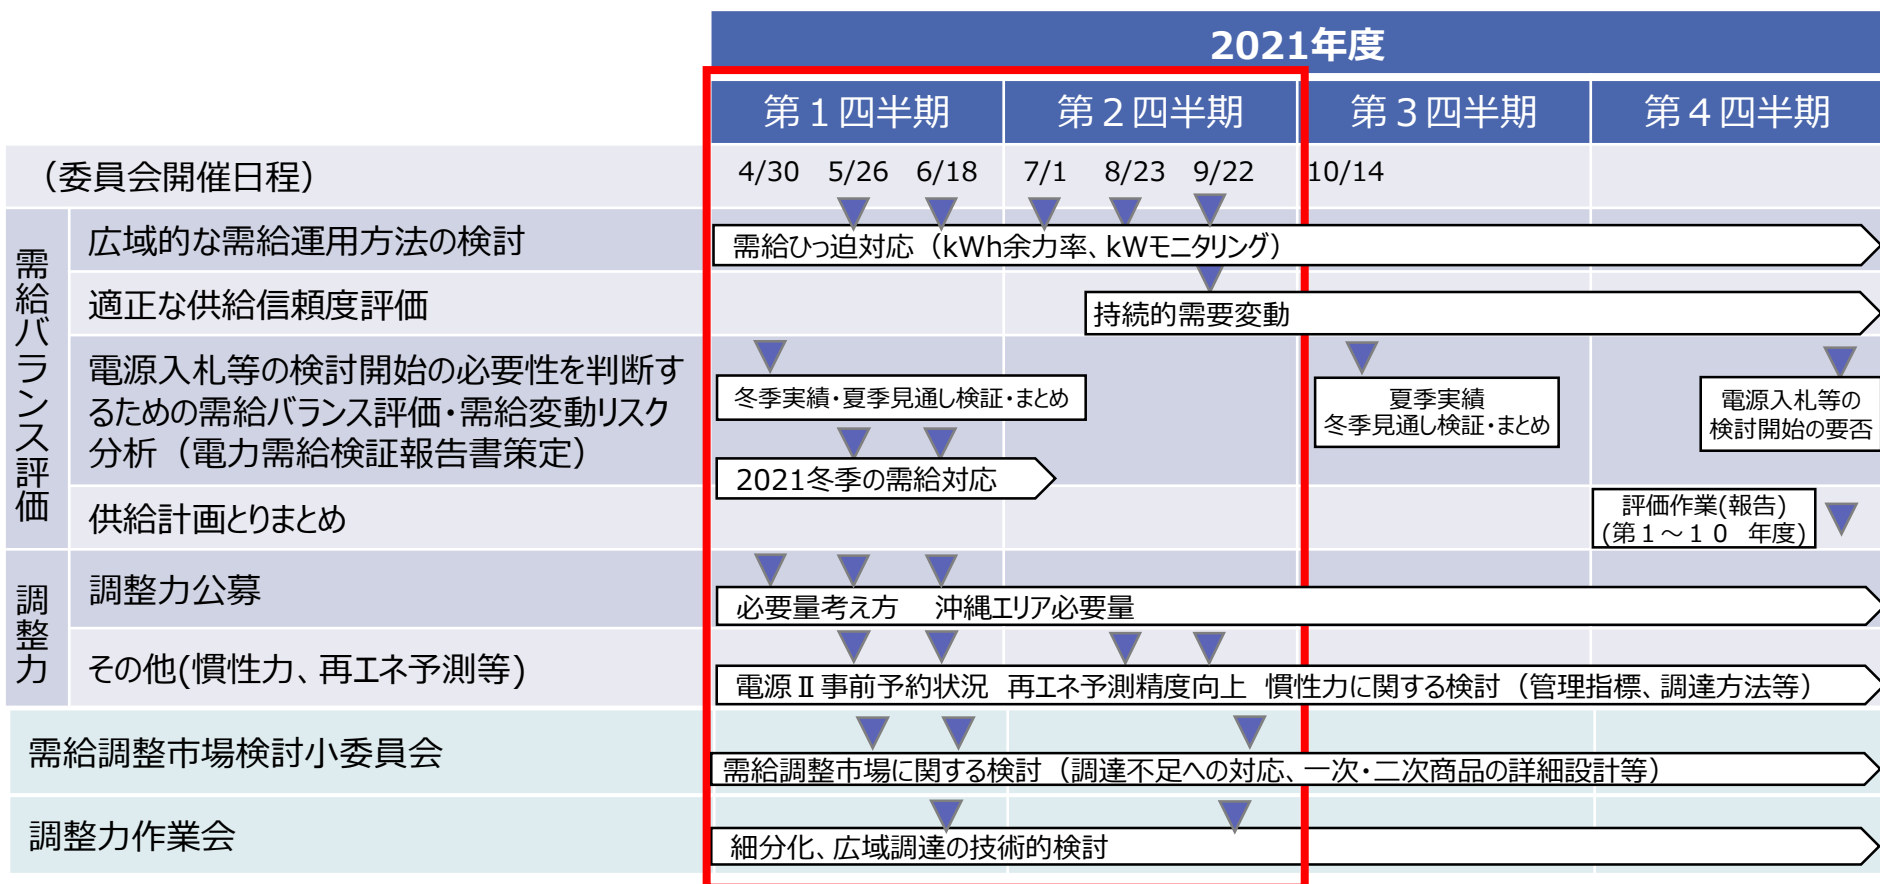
| | | 2021年度 | | | |
|---|---|---|---|---|---|
| | | 第１四半期 | 第２四半期 | 第３四半期 | 第４四半期 |
| （委員会開催日程） | | 4/30 5/26 6/18 | 7/1 8/23 9/22 | 10/14 | |
| 需給バランス評価 | 広域的な需給運用方法の検討 | 需給ひっ迫対応（kWh余力率、kWモニタリング） | | | |
| | 適正な供給信頼度評価 | | 持続的需要変動 | | |
| | 電源入札等の検討開始の必要性を判断するための需給バランス評価・需給変動リスク分析（電力需給検証報告書策定） | 冬季実績・夏季見通し検証・まとめ<br>2021冬季の需給対応 | | 夏季実績<br>冬季見通し検証・まとめ | 電源入札等の<br>検討開始の要否 |
| | 供給計画とりまとめ | | | | 評価作業(報告)<br>(第１～１０ 年度) |
| 調整力 | 調整力公募 | 必要量考え方 沖縄エリア必要量 | | | |
| | その他(慣性力、再エネ予測等) | 電源Ⅱ事前予約状況 再エネ予測精度向上 慣性力に関する検討（管理指標、調達方法等） | | | |
| 需給調整市場検討小委員会 | | 需給調整市場に関する検討（調達不足への対応、一次・二次商品の詳細設計等） | | | |
| 調整力作業会 | | 細分化、広域調達の技術的検討 | | | |